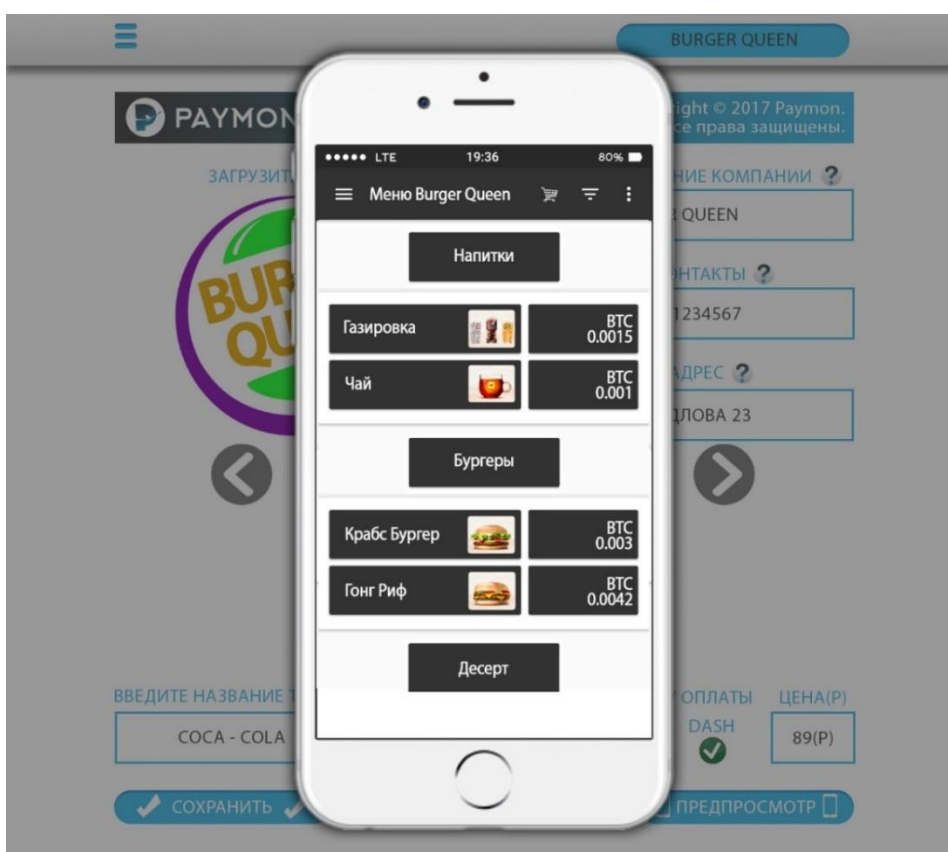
BURGER QUEEN

PAYMON

ight © 2017 Paymon. се права защищены.

ЗАГРУЗИТ

НИЕ КОМПАНИИ ?

QUEEN

НТАКТЫ ?

1234567

ДРЕС ?

ДЛОВА 23

BUR QU

••••• LTE 19:36 80%

Меню Burger Queen

Напитки

Газировка BTC 0.0015

Чай BTC 0.001

Бургеры

Крабс Бургер BTC 0.003

Гонг Риф BTC 0.0042

Десерт

ВВЕДИТЕ НАЗВАНИЕ Т

COCA - COLA

ОПЛАТЫ ЦЕНА(Р)

DASH

89(Р)

СОХРАНИТЬ

ПРЕДПРОСМОТР